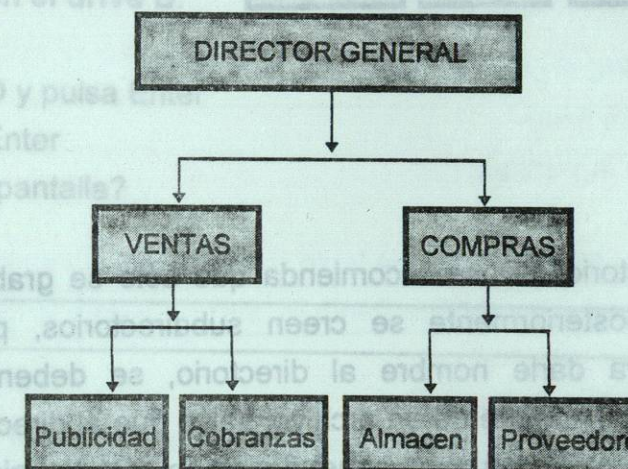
n el drive

DIRECTOR GENERAL

D y pulsa Enter

Enter

pantalla?

VENTAS

COMPRAS

tonces se recomienda que se grab

osteriormente se creen subdirectorios, p

ra darle nombre al directorio, se deben

Publicidad

Cobranzas

Almacen

Proveedor